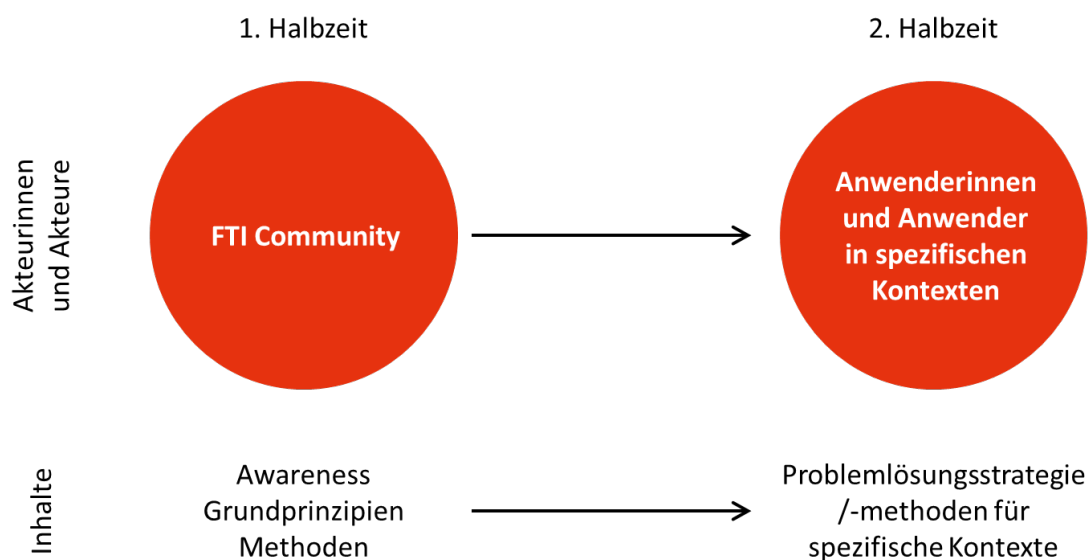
1. Halbzeit

2. Halbzeit

Akteurinnen und Akteure

FTI Community

Anwenderinnen und Anwender in spezifischen Kontexten

Inhalte

Awareness
Grundprinzipien
Methoden

Problemlösungsstrategie /-methoden für spezifische Kontexte